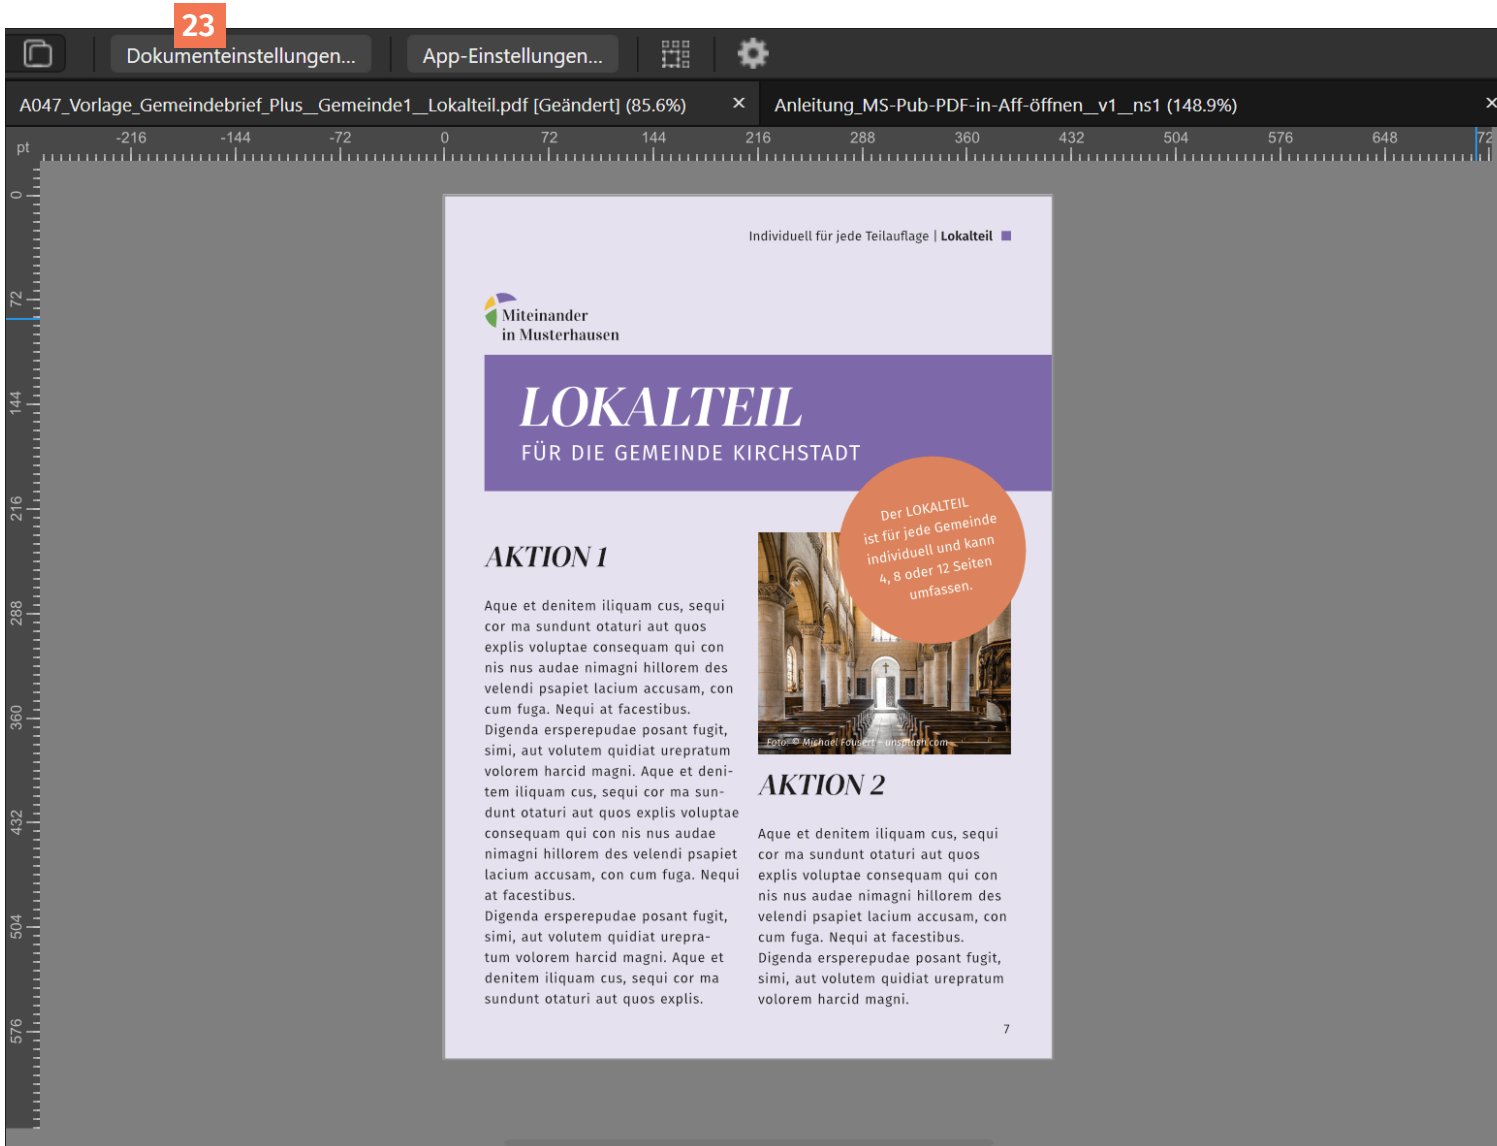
23

Dokumenteinstellungen... App-Einstellungen...

A047_Vorlage_Gemeindebrief_Plus__Gemeinde1__Lokalteil.pdf [Geändert] (85.6%) ×
Anleitung_MS-Pub-PDF-in-Aff-öffnen__v1__ns1 (148.9%) ×

pt -216 -144 -72 0 72 144 216 288 360 432 504 576 648 72

0 72 144 216 288 360 432 504 576

Individuell für jede Teilauflage | **Lokalteil**

Miteinander
in Musterhausen

LOKALTEIL
FÜR DIE GEMEINDE KIRCHSTADT

Der LOKALTEIL ist für jede Gemeinde individuell und kann 4, 8 oder 12 Seiten umfassen.

AKTION 1

Aque et denitem iliquam cus, sequi cor ma sundunt otaturi aut quos explis voluptae consequam qui con nis nus audae nimagni hillorem des velendi psapiet lacium accusam, con cum fuga. Nequi at facestibus.
Digenda ersperepudae posant fugit, simi, aut volutem quidiat urepratum volorem harcid magni. Aque et denitem iliquam cus, sequi cor ma sundunt otaturi aut quos explis voluptae consequam qui con nis nus audae nimagni hillorem des velendi psapiet lacium accusam, con cum fuga. Nequi at facestibus.
Digenda ersperepudae posant fugit, simi, aut volutem quidiat urepratum volorem harcid magni. Aque et denitem iliquam cus, sequi cor ma sundunt otaturi aut quos explis.

Foto: © Michael Fousert – unsplash.com

AKTION 2

Aque et denitem iliquam cus, sequi cor ma sundunt otaturi aut quos explis voluptae consequam qui con nis nus audae nimagni hillorem des velendi psapiet lacium accusam, con cum fuga. Nequi at facestibus.
Digenda ersperepudae posant fugit, simi, aut volutem quidiat urepratum volorem harcid magni.

7